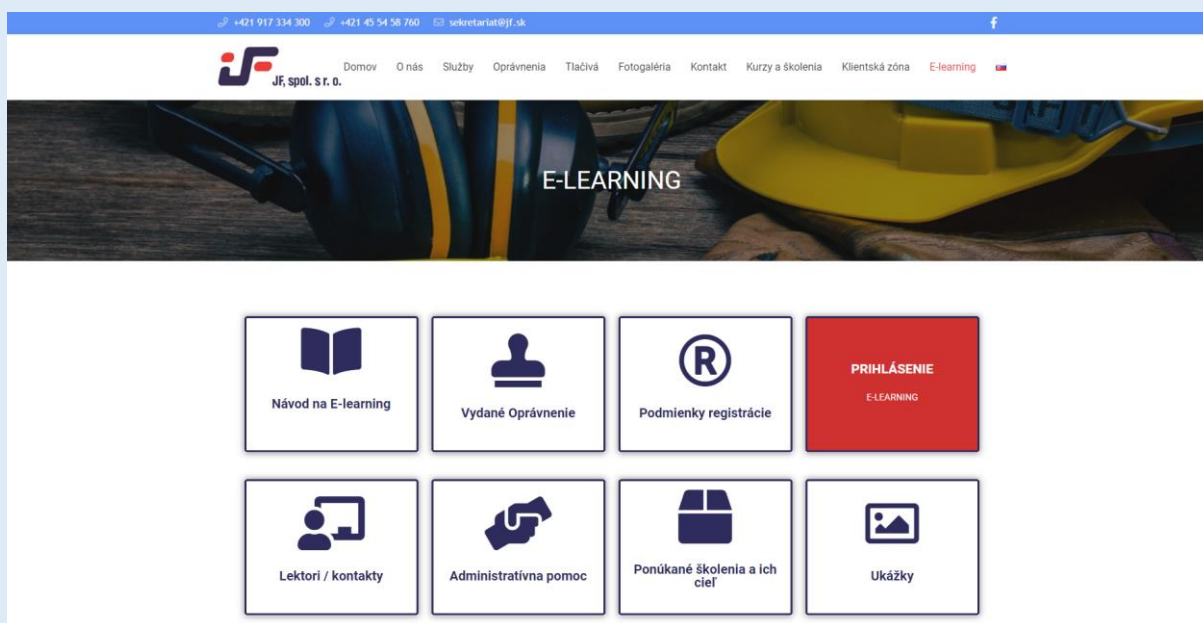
+421 917 334 300 +421 45 54 58 760 sekretariat@jf.sk

JF, spol. s r. o.

Domov O nás Služby Oprávnenia Tlačivá Fotogaléria Kontakt Kurzy a školenia Klientská zóna E-learning

E-LEARNING

Návod na E-learning

Vydané Oprávnenie

Podmienky registrácie

PRIHLÁSENIE
E-LEARNING

Lektori / kontakty

Administratívna pomoc

Ponúkané školenia a ich cieľ

Ukážky